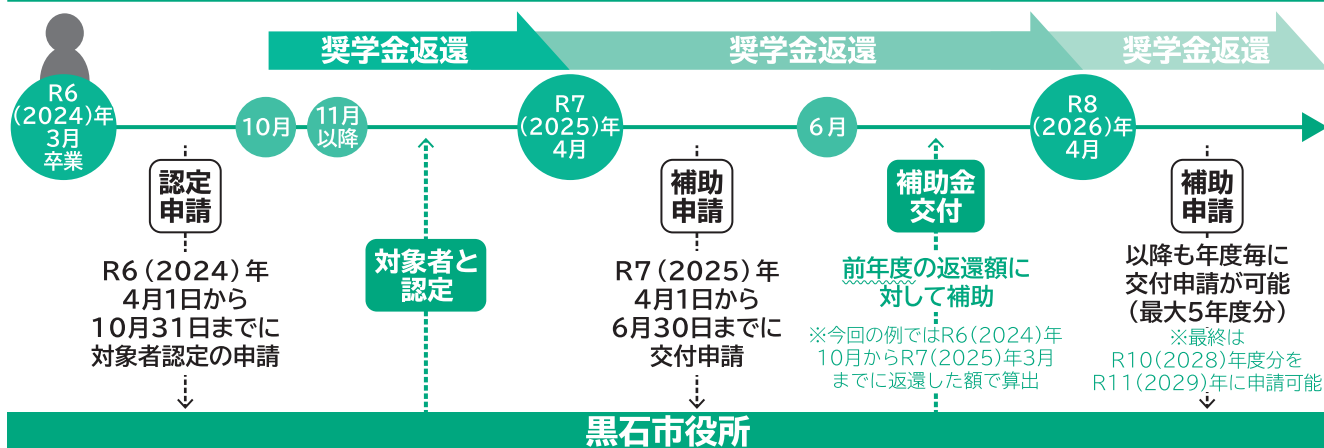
奨学金返還

奨学金返還

奨学金返還

R6（2024）年 3月 卒業

10月

11月 以降

R7（2025）年 4月

6月

R8（2026）年 4月

認定 申請

R6（2024）年 4月1日から 10月31日までに 対象者認定の申請

対象者と 認定

補助 申請

R7（2025）年 4月1日から 6月30日までに 交付申請

補助金 交付

前年度の返還額に 対して補助

※今回の例ではR6（2024）年 10月からR7（2025）年3月 までに返還した額で算出

補助 申請

以降も年度毎に 交付申請が可能 （最大5年度分）

※最終は R10（2028）年度分を R11（2029）年に申請可能

黒石市役所